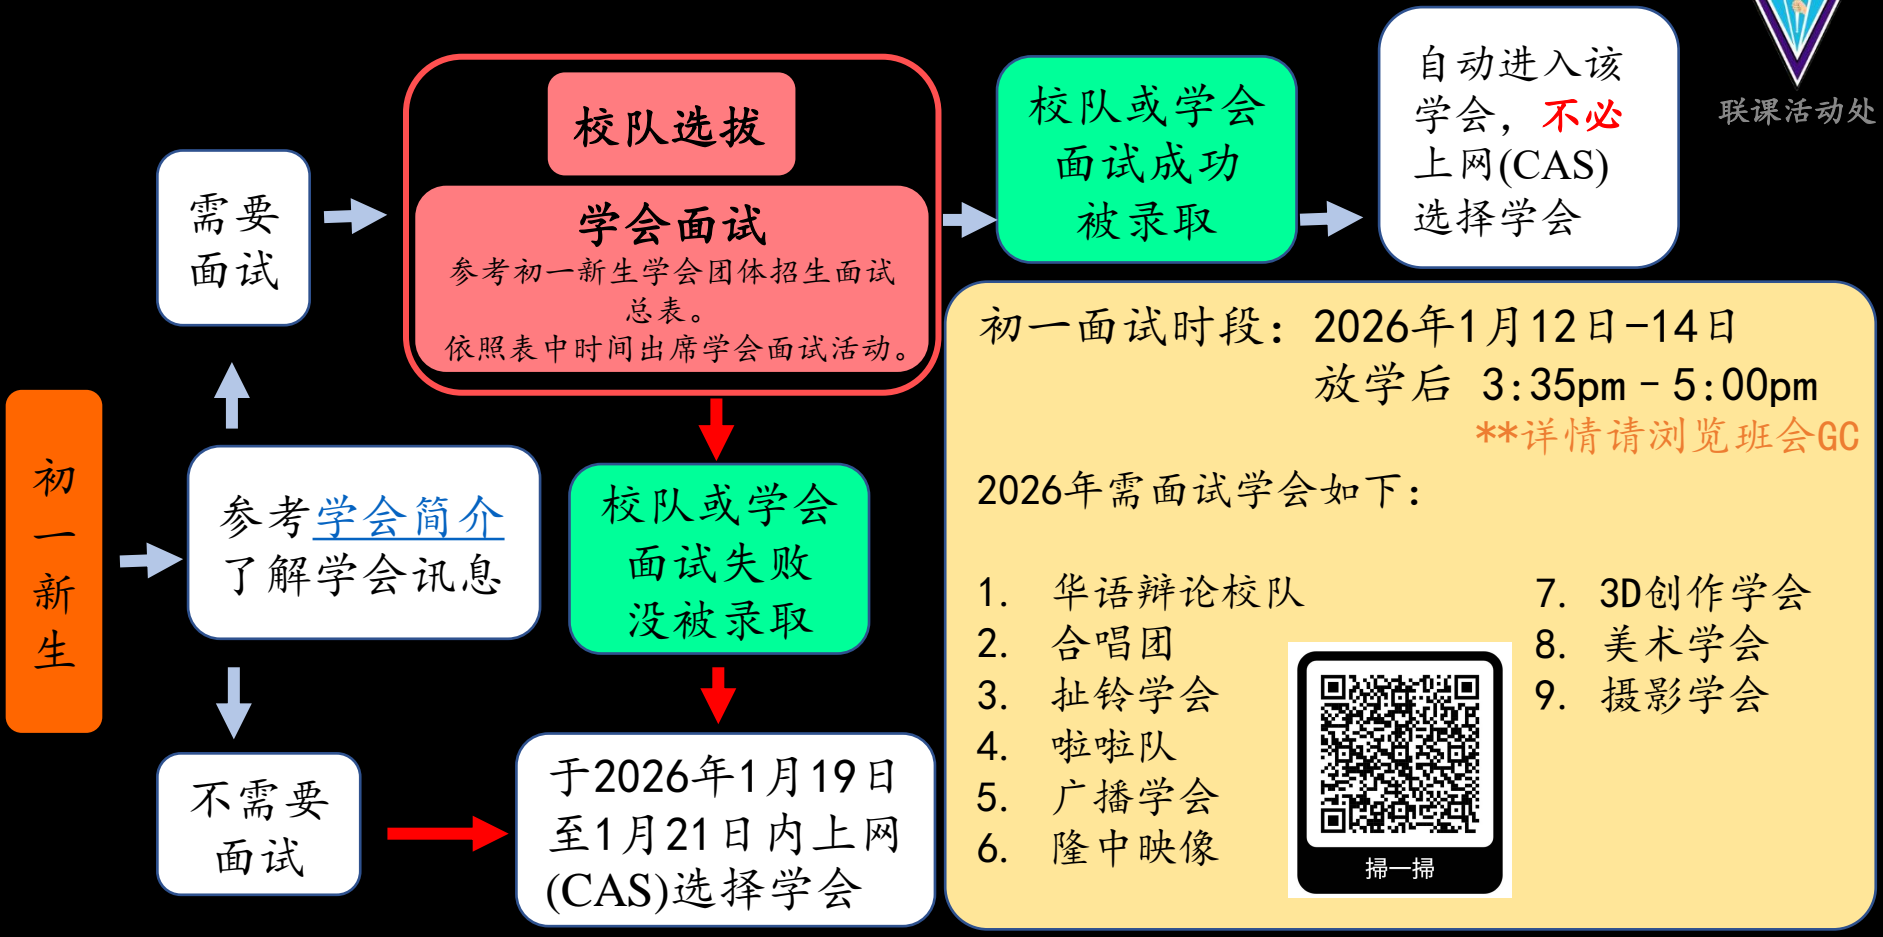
初一新生

参考学会简介了解学会讯息

需要面试

校队选拔

学会面试
参考初一新生学会团体招生面试总表。
依照表中时间出席学会面试活动。

校队或学会面试成功被录取

自动进入该学会，不必上网(CAS)选择学会

联课活动处

校队或学会面试失败没被录取

不需要面试

于2026年1月19日至1月21日内上网(CAS)选择学会

初一面试时段：2026年1月12日-14日
放学后 3:35pm - 5:00pm
**详情请浏览班会GC

2026年需面试学会如下：

1. 华语辩论校队
2. 合唱团
3. 扯铃学会
4. 啦啦队
5. 广播学会
6. 隆中映像
7. 3D创作学会
8. 美术学会
9. 摄影学会

掃一掃